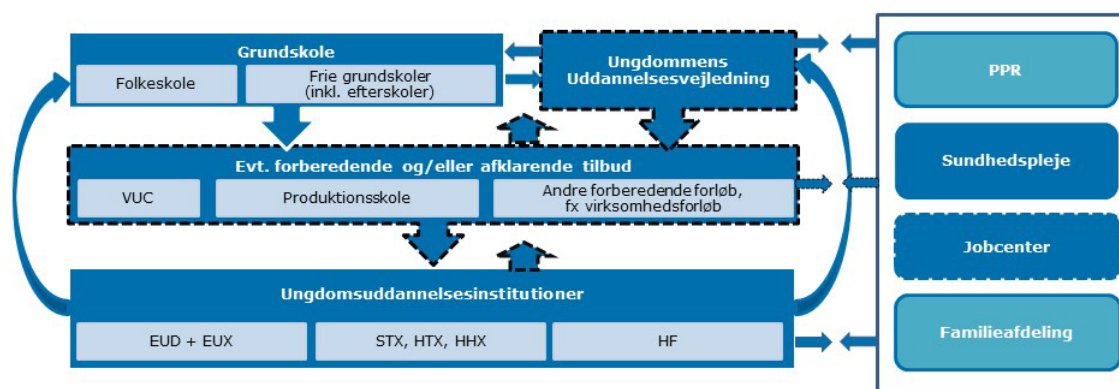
Grundskole

Folkeskole

Frie grundskoler (inkl. efterskoler)

Ungdommens Uddannelsesvejledning

Evt. forberedende og/eller afklarende tilbud

VUC

Produktionsskole

Andre forberedende forløb, fx virksomhedsforløb

Ungdomsuddannelsesinstitutioner

EUD + EUX

STX, HTX, HHX

HF

PPR

Sundhedspleje

Jobcenter

Familieafdeling